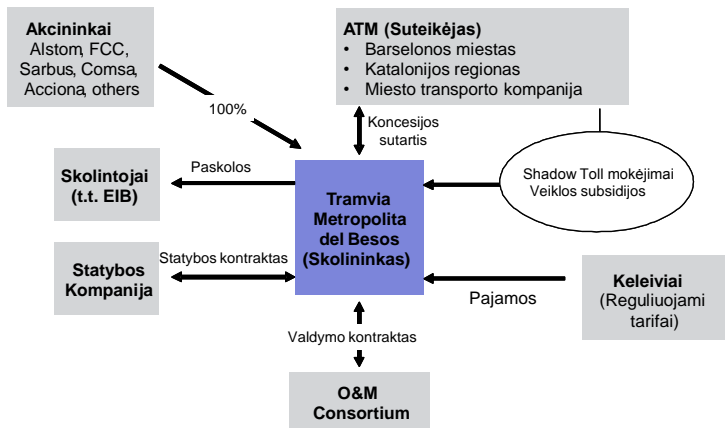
Akcininkai
Alstom, FCC, Sarbus, Comsa, Acciona, others

100%

ATM (Suteikėjas)
• Barselonos miestas
• Katalonijos regionas
• Miesto transporto kompanija

Koncesijos sutartis

Skolintojai (t.t. EIB)

Paskolos

Tramvia Metropolita del Besos (Skolininkas)

Shadow Toll mokėjimai
Veiklos subsidijos

Statybos kontraktas

Statybos Kompanija

Keleiviai (Reguliuojami tarifai)

Pajamos

Valdymo kontraktas

O&M Consortium